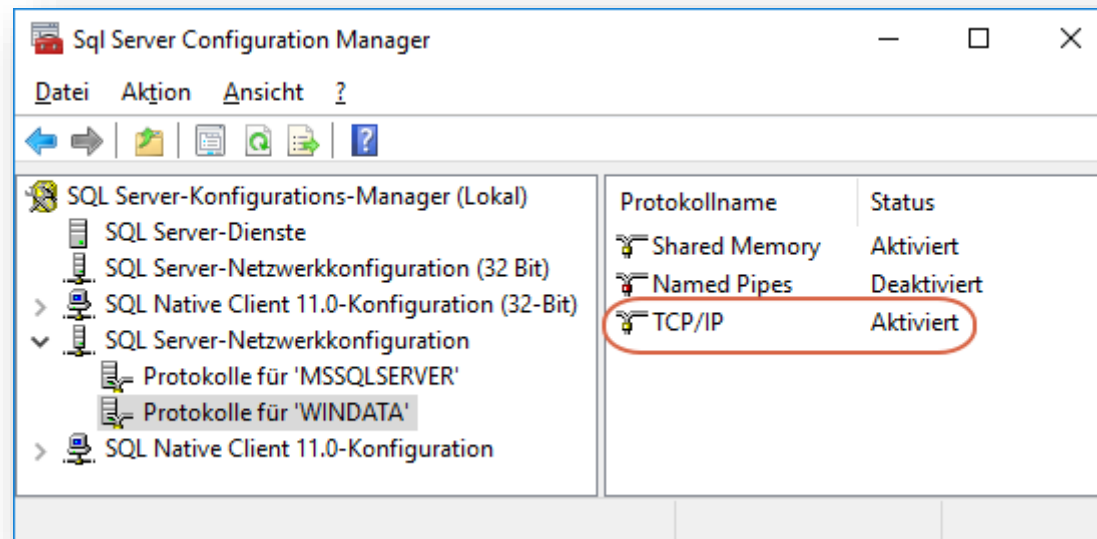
Sql Server Configuration Manager

Datei Aktion Ansicht ?

SQL Server-Konfigurations-Manager (Lokal)
SQL Server-Dienste
SQL Server-Netzwerkkonfiguration (32 Bit)
SQL Native Client 11.0-Konfiguration (32-Bit)
SQL Server-Netzwerkkonfiguration
Protokolle für 'MSSQLSERVER'
Protokolle für 'WINDATA'
SQL Native Client 11.0-Konfiguration

| Protokollname | Status |
|---|---|
| Shared Memory | Aktiviert |
| Named Pipes | Deaktiviert |
| TCP/IP | Aktiviert |